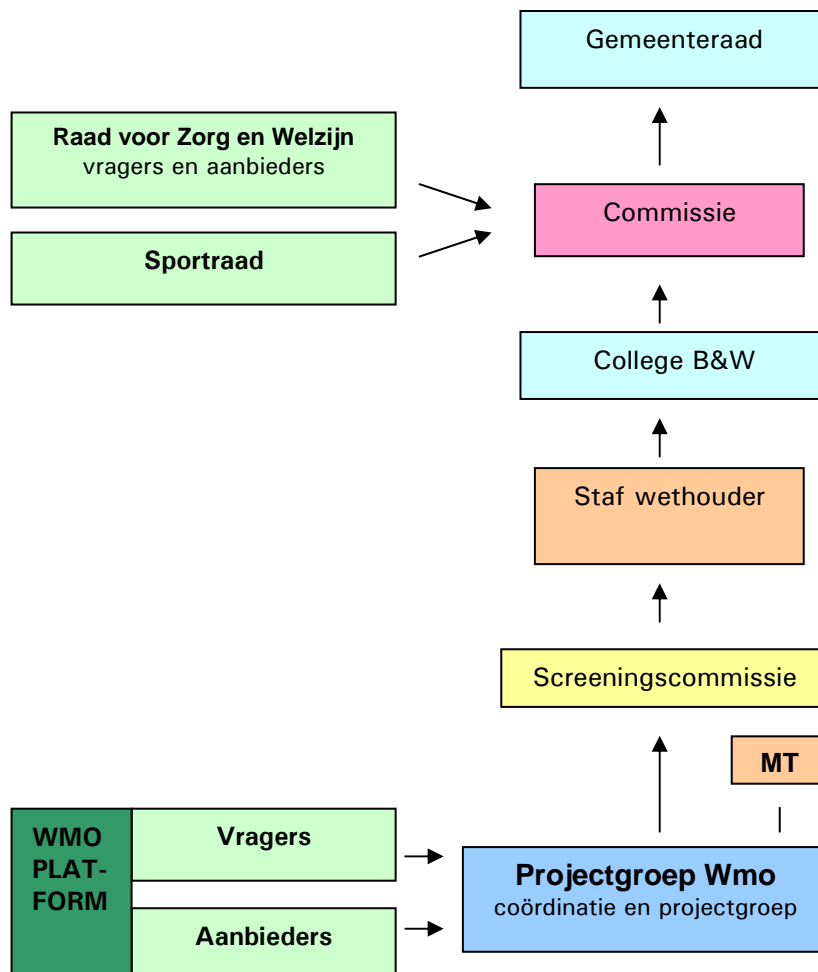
Gemeenteraad

Raad voor Zorg en Welzijn
vragers en aanbieders

Sportraad

Commissie

College B&W

Staf wethouder

Screeningscommissie

MT

WMO PLATFORM

Vragers

Aanbieders

Projectgroep Wmo
coördinatie en projectgroep